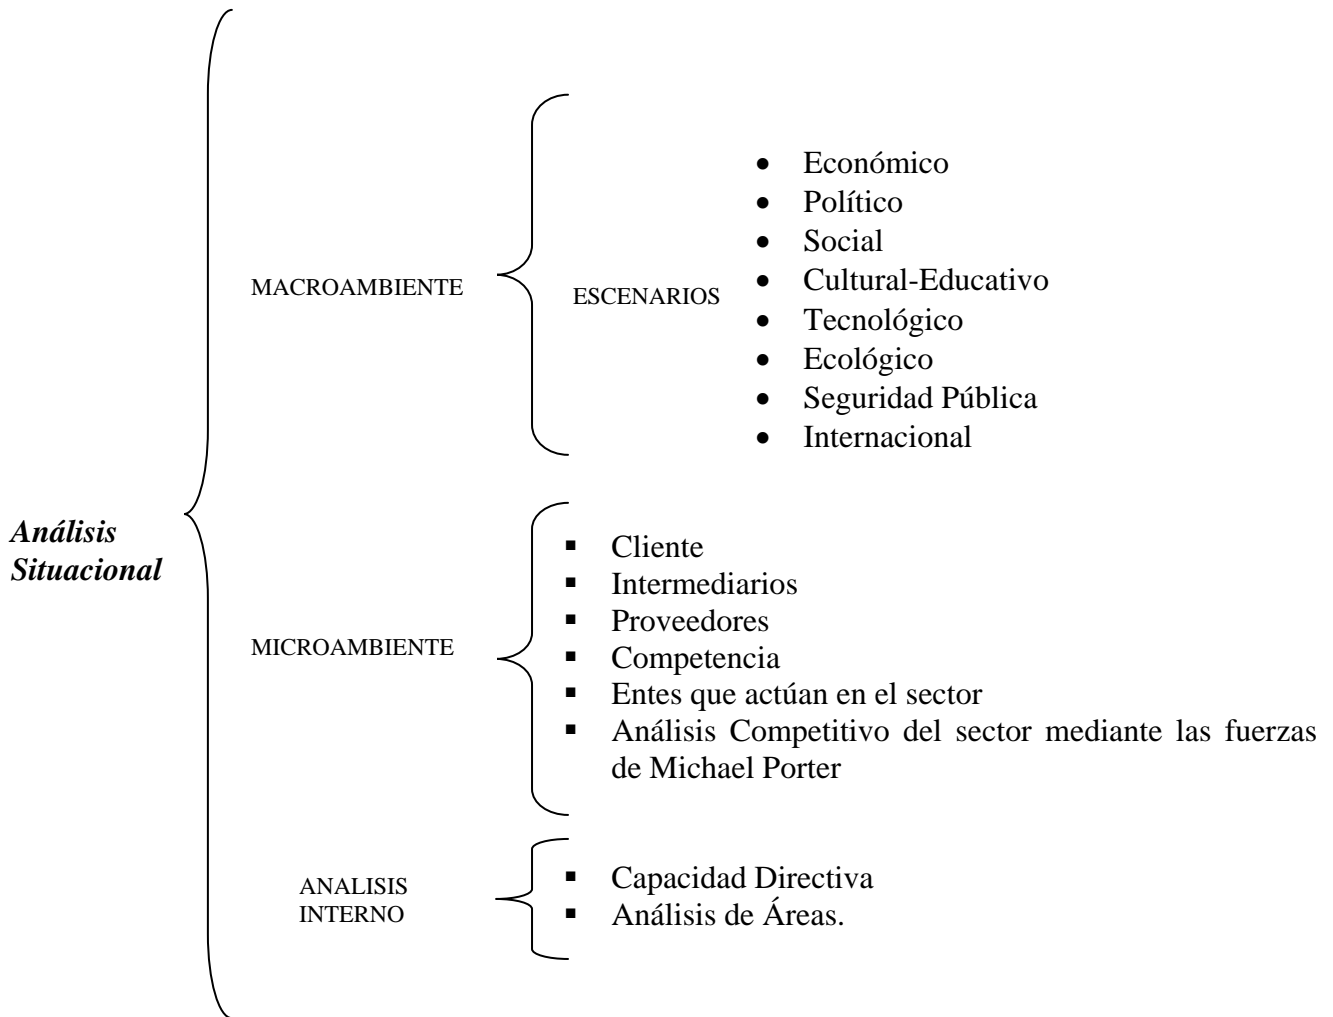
Análisis Situacional

MACROAMBIENTE

ESCENARIOS

- Económico
- Político
- Social
- Cultural-Educativo
- Tecnológico
- Ecológico
- Seguridad Pública
- Internacional

MICROAMBIENTE

- Cliente
- Intermediarios
- Proveedores
- Competencia
- Entes que actúan en el sector
- Análisis Competitivo del sector mediante las fuerzas de Michael Porter

ANALISIS INTERNO

- Capacidad Directiva
- Análisis de Áreas.